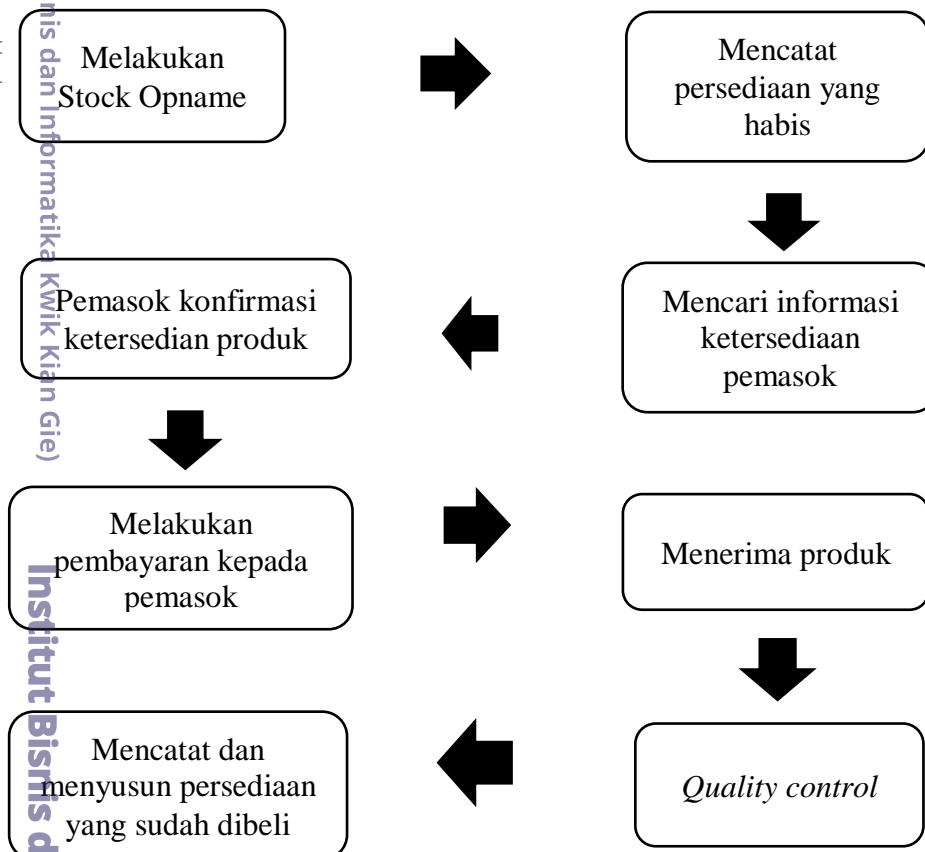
Melakukan Stock Opname

Mencatat persediaan yang habis

Mencari informasi ketersediaan pemasok

Pemasok konfirmasi ketersedian produk

Melakukan pembayaran kepada pemasok

Menerima produk

*Quality control*

Mencatat dan menyusun persediaan yang sudah dibeli

nis dan Informatika Kwik Kian Gie)

Institut Bisnis d